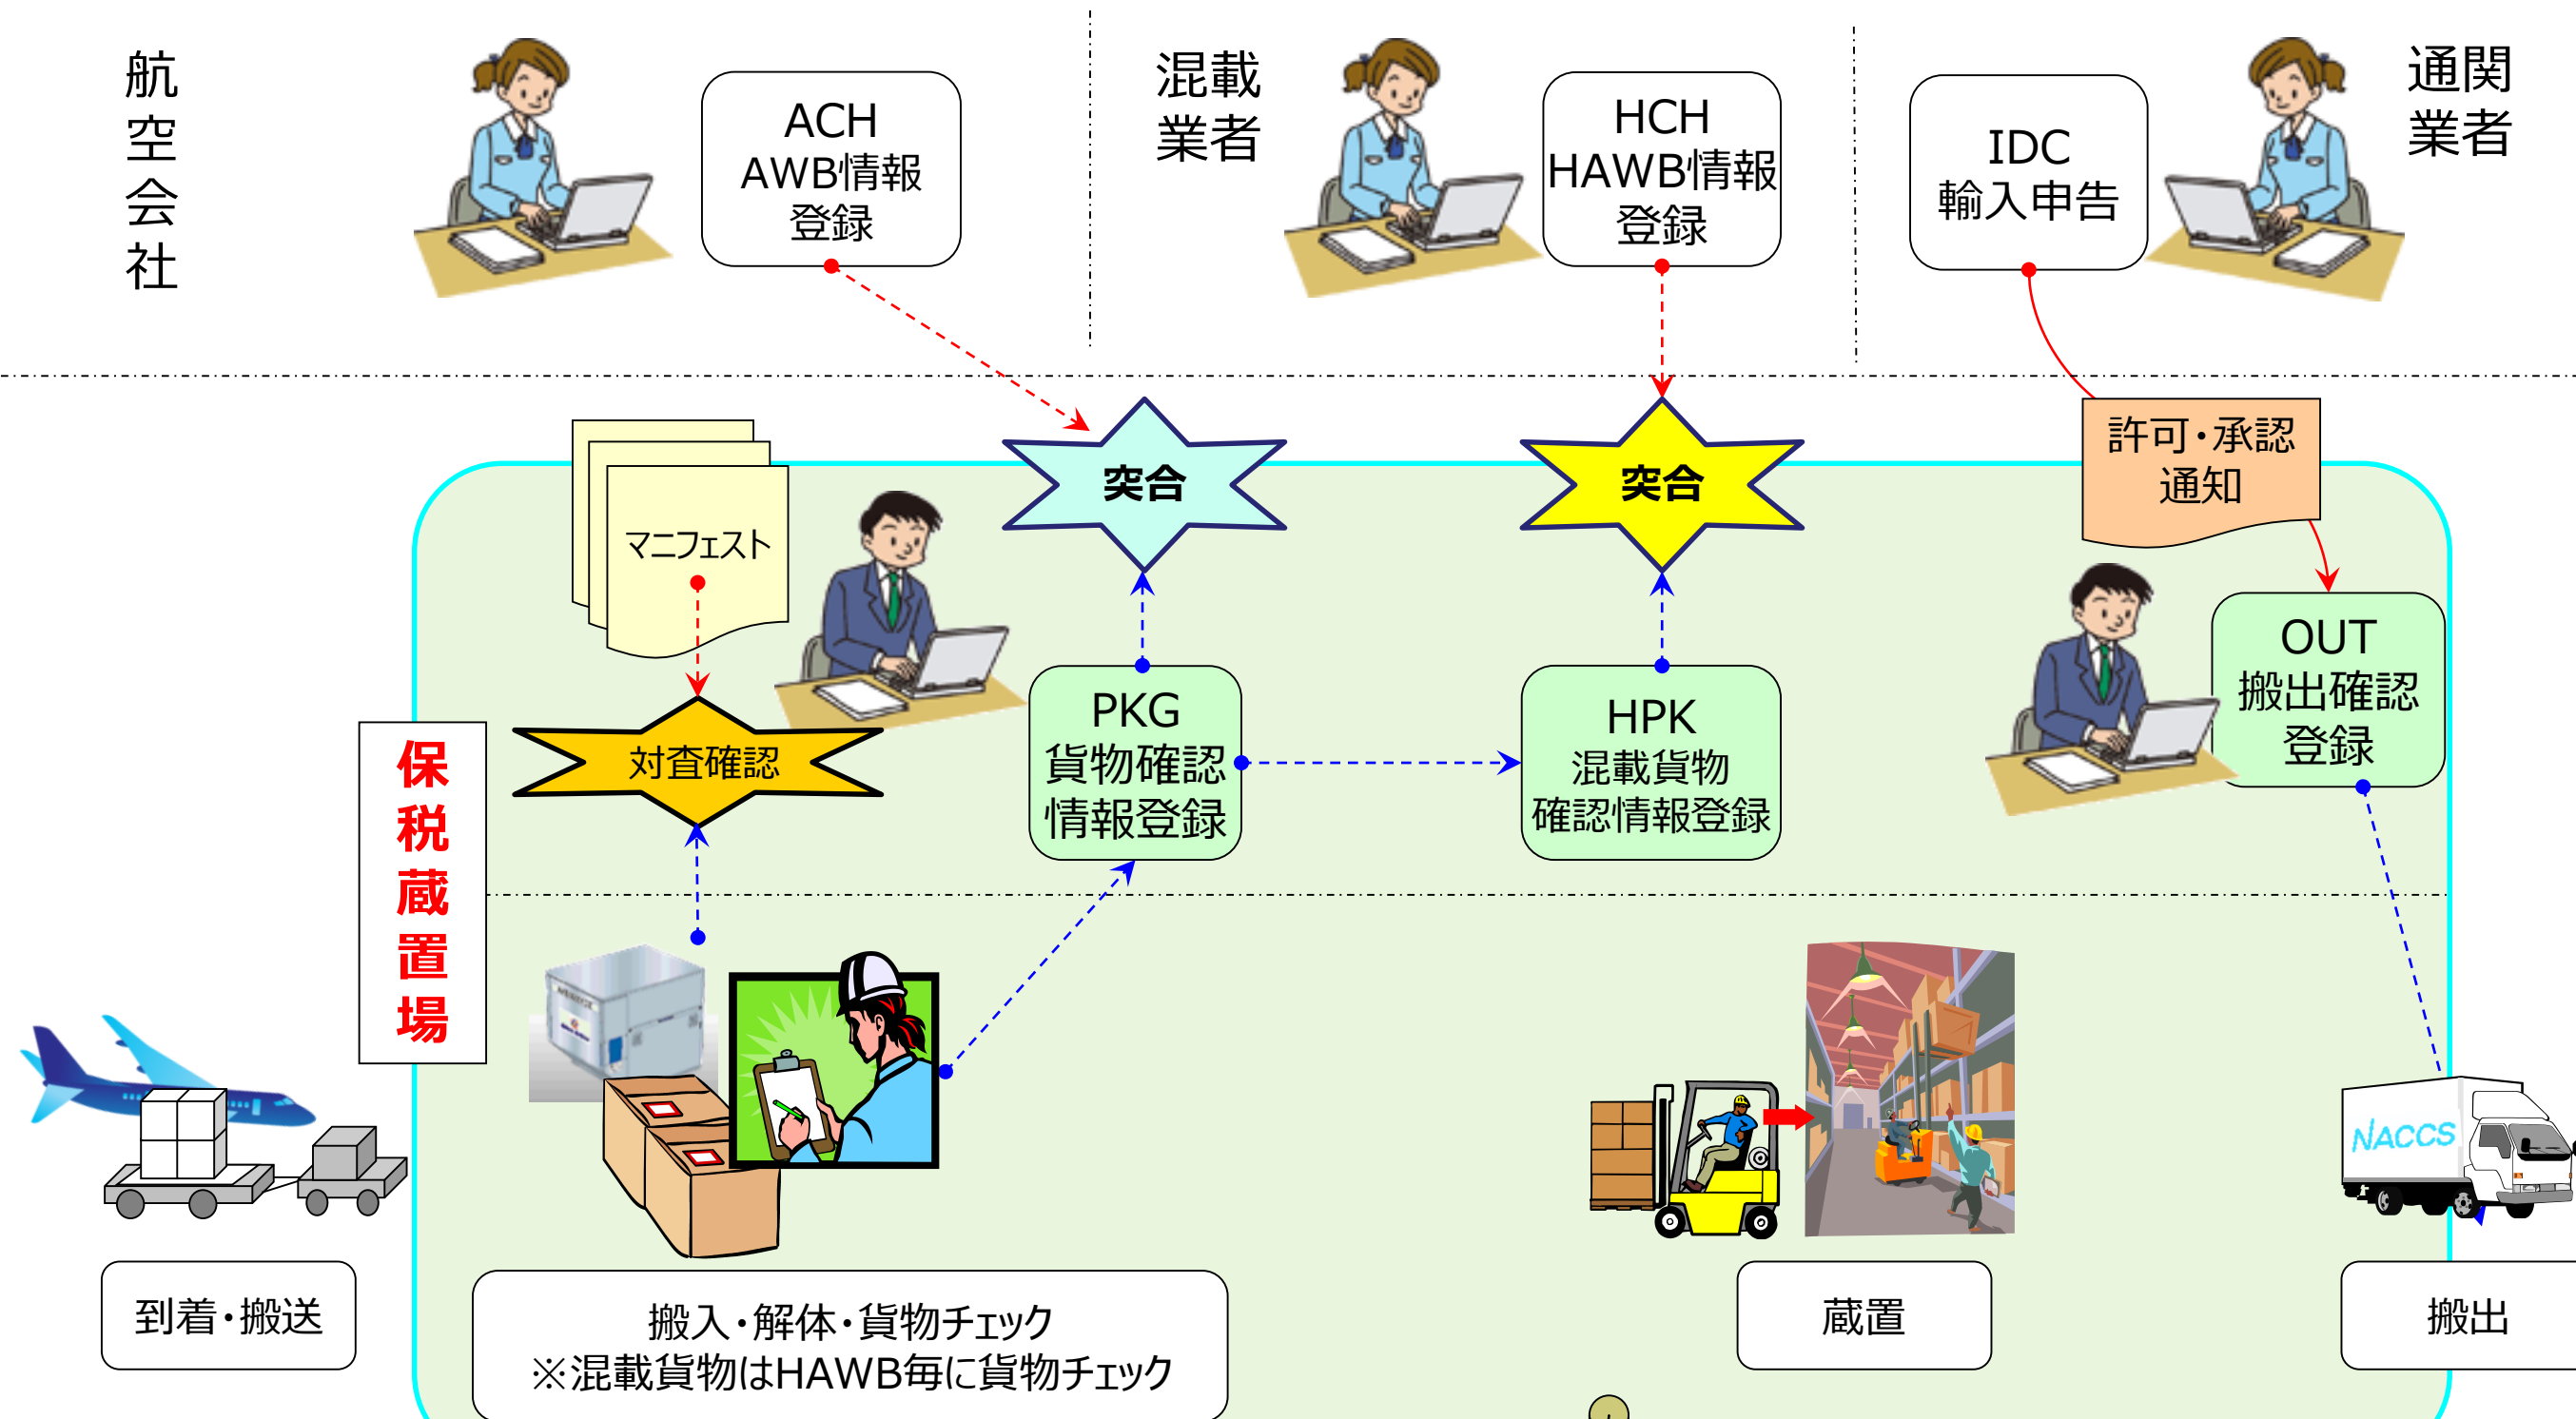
航空会社

ACH
AWB情報
登録

混載業者

HCH
HAWB情報
登録

IDC
輸入申告

通関業者

マニフェスト

突合

突合

許可・承認
通知

保税蔵置場

対査確認

PKG
貨物確認
情報登録

HPK
混載貨物
確認情報登録

OUT
搬出確認
登録

NACCS

到着・搬送

搬入・解体・貨物チェック
※混載貨物はHAWB毎に貨物チェック

蔵置

搬出